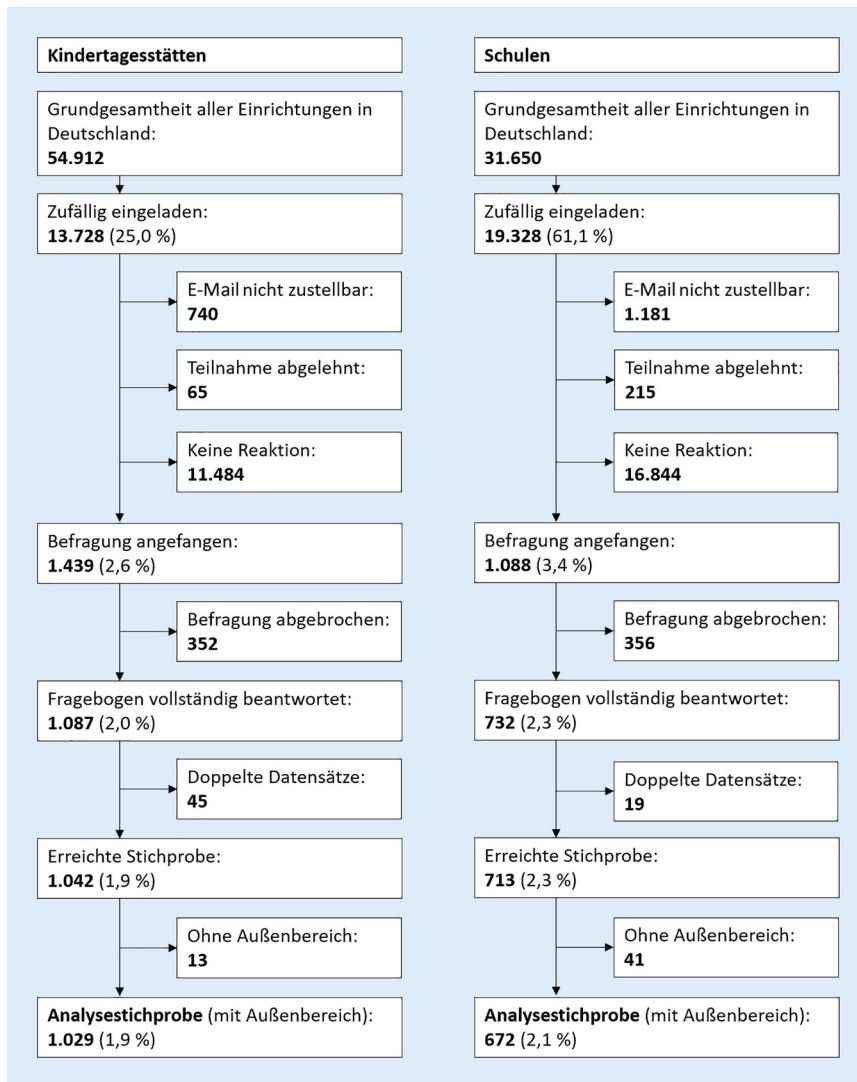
Kindertagesstätten

Grundgesamtheit aller Einrichtungen in Deutschland:
**54.912**

Zufällig eingeladen:
**13.728** (25,0 %)

E-Mail nicht zustellbar:
**740**

Teilnahme abgelehnt:
**65**

Keine Reaktion:
**11.484**

Befragung angefangen:
**1.439** (2,6 %)

Befragung abgebrochen:
**352**

Fragebogen vollständig beantwortet:
**1.087** (2,0 %)

Doppelte Datensätze:
**45**

Erreichte Stichprobe:
**1.042** (1,9 %)

Ohne Außenbereich:
**13**

**Analysestichprobe** (mit Außenbereich):
**1.029** (1,9 %)

Schulen

Grundgesamtheit aller Einrichtungen in Deutschland:
**31.650**

Zufällig eingeladen:
**19.328** (61,1 %)

E-Mail nicht zustellbar:
**1.181**

Teilnahme abgelehnt:
**215**

Keine Reaktion:
**16.844**

Befragung angefangen:
**1.088** (3,4 %)

Befragung abgebrochen:
**356**

Fragebogen vollständig beantwortet:
**732** (2,3 %)

Doppelte Datensätze:
**19**

Erreichte Stichprobe:
**713** (2,3 %)

Ohne Außenbereich:
**41**

**Analysestichprobe** (mit Außenbereich):
**672** (2,1 %)